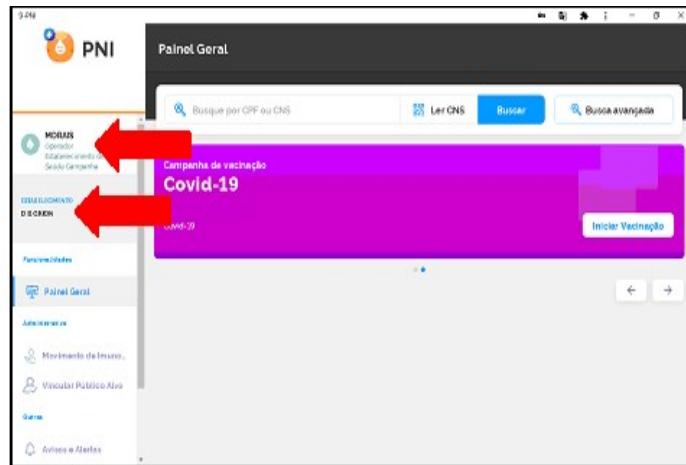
S-PNI

PNI

Painel Geral

Busque por CPF ou CNS

Ler CNS

Buscar

Busca avançada

MORAIS
Operador
Estabelecimento de Saúde Campanha

ESTABELECIMENTO
DISCMIN

Funcionalidades

Painel Geral

Administrativo

Movimento de Imuno...

Vincular Público Alvo

Outros

Avisos e Alertas

Campanha de vacinação
Covid-19

Covid-19

Iniciar Vacinação